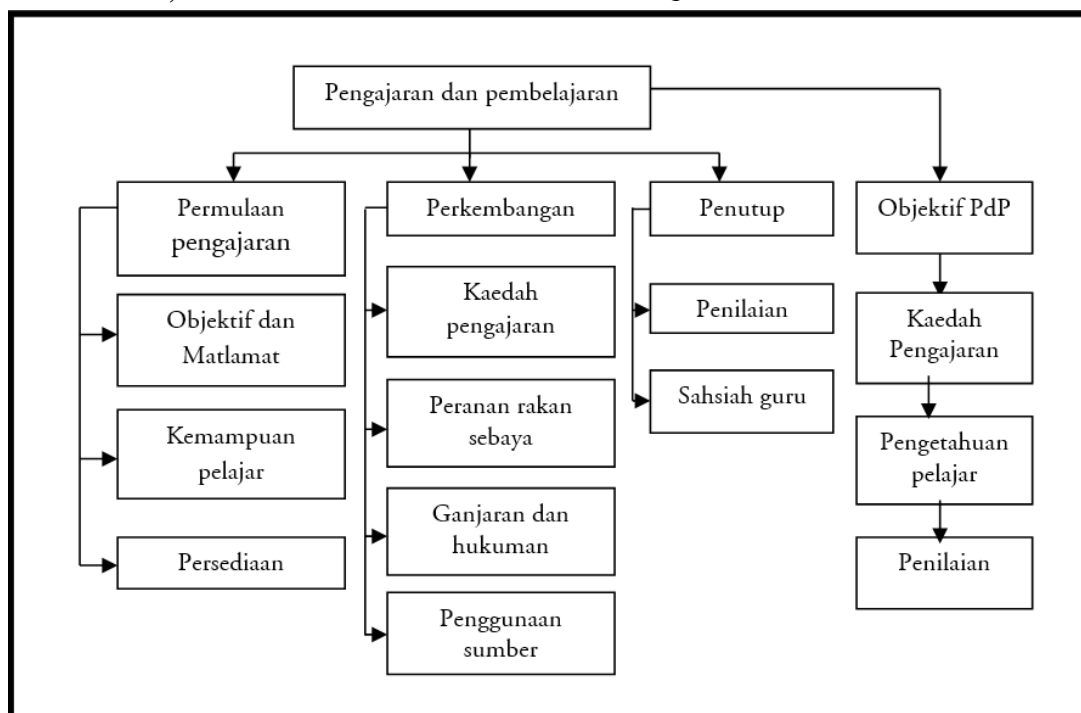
Pengajaran dan pembelajaran

Permulaan pengajaran

Objektif dan Matlamat

Kemampuan pelajar

Persediaan

Perkembangan

Kaedah pengajaran

Peranan rakan sebaya

Ganjaran dan hukuman

Penggunaan sumber

Penutup

Penilaian

Sahsiah guru

Objektif PdP

Kaedah Pengajaran

Pengetahuan pelajar

Penilaian